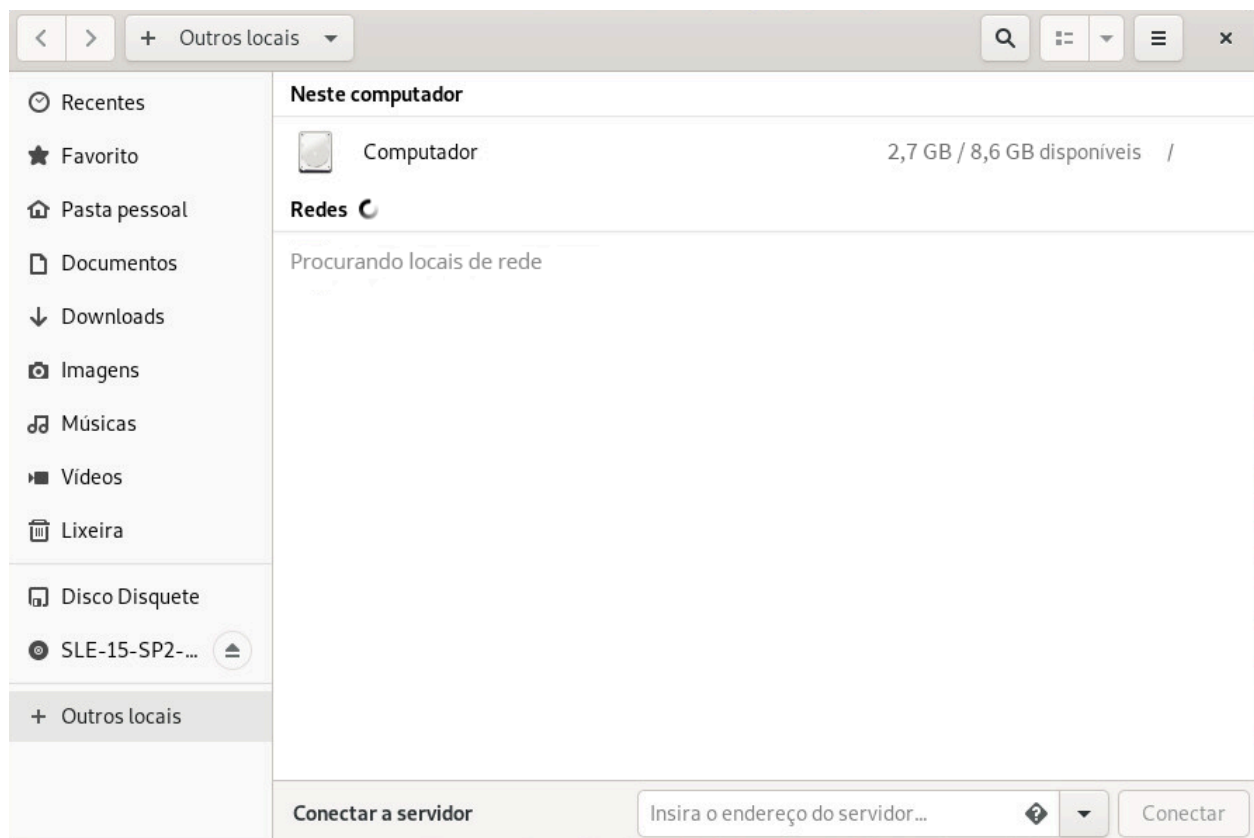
< > + Outros locais ▾

Recentes
Favorito
Pasta pessoal
Documentos
Downloads
Imagens
Músicas
Vídeos
Lixeira
Disco Disquete
SLE-15-SP2-...
+ Outros locais

Neste computador
Computador 2,7 GB / 8,6 GB disponíveis /
Redes
Procurando locais de rede

Conectar a servidor
Insira o endereço do servidor...
Conectar